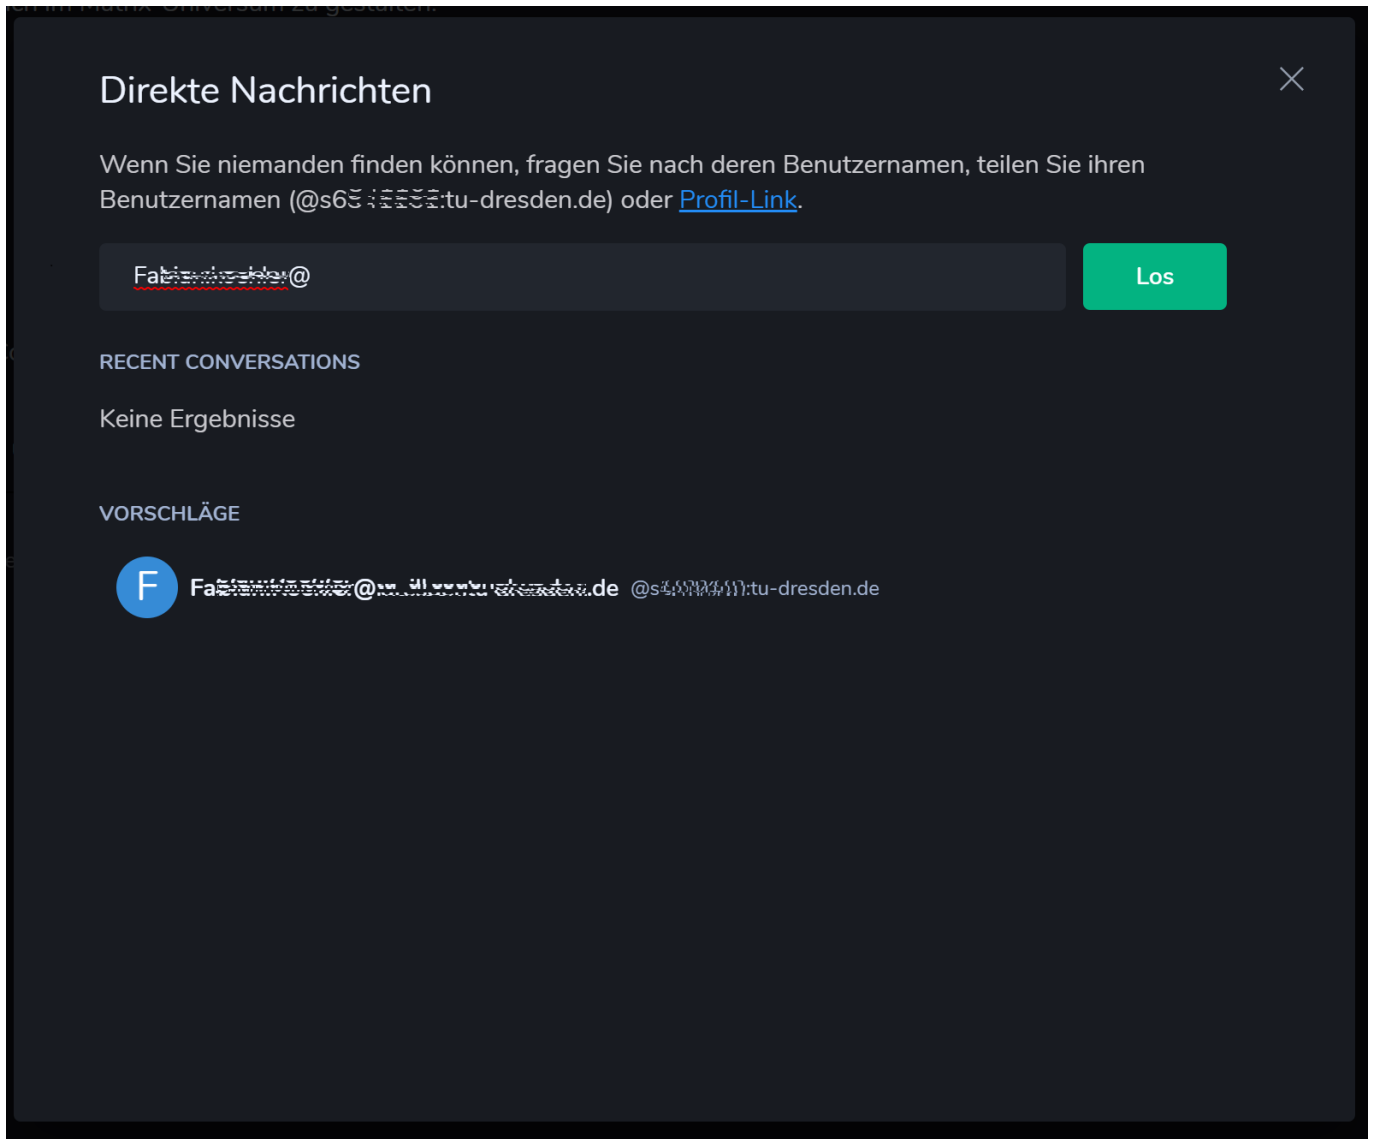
Direkte Nachrichten

Wenn Sie niemanden finden können, fragen Sie nach deren Benutzernamen, teilen Sie ihren Benutzernamen (@s6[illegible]:tu-dresden.de) oder Profil-Link.

Fa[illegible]@

Los

RECENT CONVERSATIONS

Keine Ergebnisse

VORSCHLÄGE

F

Fa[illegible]@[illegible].de @s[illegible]:tu-dresden.de